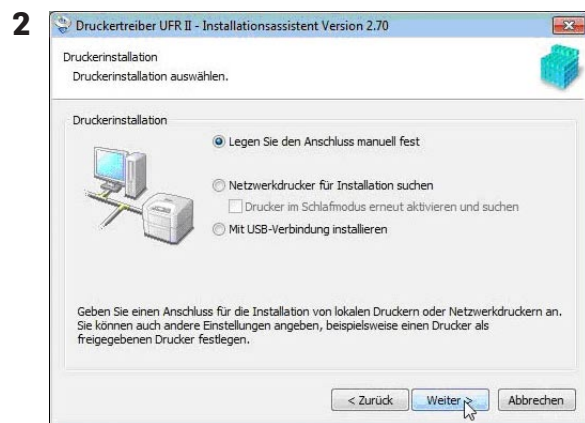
2

Druckertreiber UFR II - Installationsassistent Version 2.70

Druckerinstallation
Druckerinstallation auswählen.

Druckerinstallation

Legen Sie den Anschluss manuell fest

Netzwerkdrucker für Installation suchen

Drucker im Schlafmodus erneut aktivieren und suchen

Mit USB-Verbindung installieren

Geben Sie einen Anschluss für die Installation von lokalen Druckern oder Netzwerkdruckern an. Sie können auch andere Einstellungen angeben, beispielsweise einen Drucker als freigegebenen Drucker festlegen.

< Zurück | Weiter > | Abbrechen